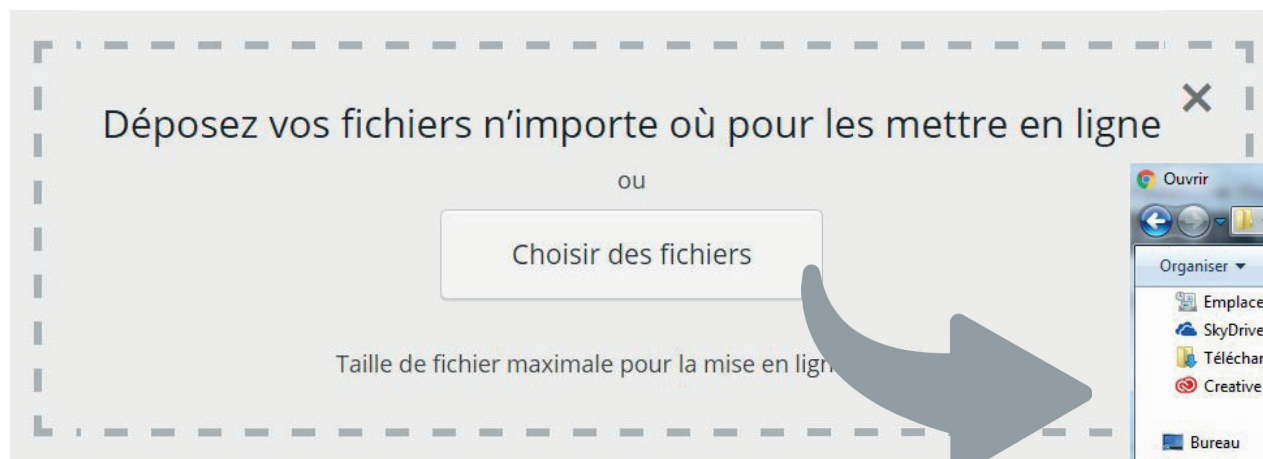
Déposez vos fichiers n'importe où pour les mettre en ligne

ou

Choisir des fichiers

Taille de fichier maximale pour la mise en lign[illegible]

×

Ouvrir

Organiser ▾

Emplace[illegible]

SkyDrive

Téléchar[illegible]

Creative

Bureau